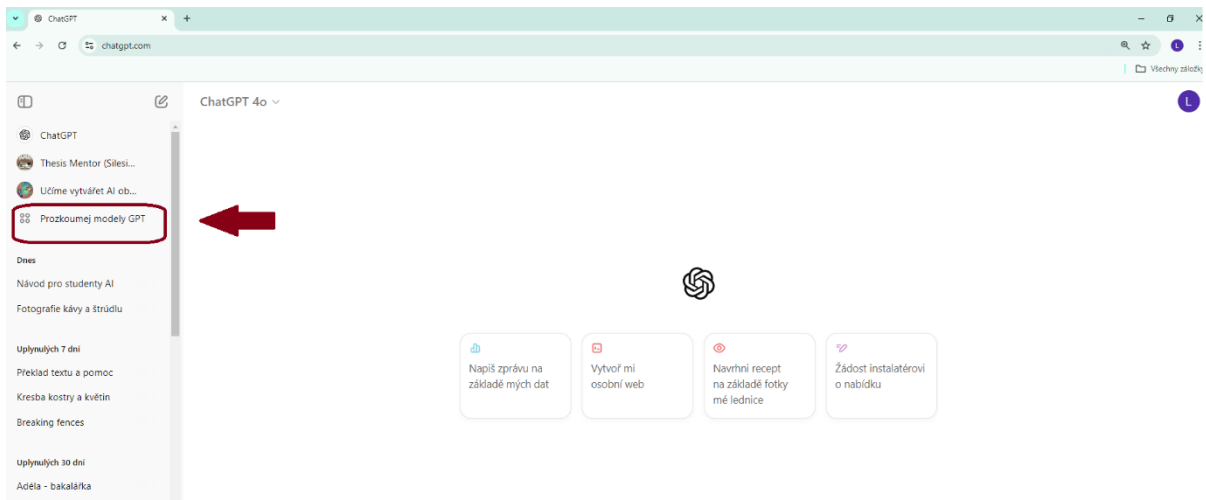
ChatGPT
chatgpt.com
Všechny záložky

ChatGPT 4o
L

ChatGPT
Thesis Mentor (Silesi...
Učíme vytvářet AI ob...
Prozkoumej modely GPT

Dnes
Návod pro studenty AI
Fotografie kávy a štrúdlu

Uplynulých 7 dní
Překlad textu a pomoc
Kresba kostry a květin
Breaking fences

Uplynulých 30 dní
Adéla - bakalářka

Napiš zprávu na základě mých dat

Vytvoř mi osobní web

Navrhni recept na základě fotky mé lednice

Žádost instalatérovi o nabídku